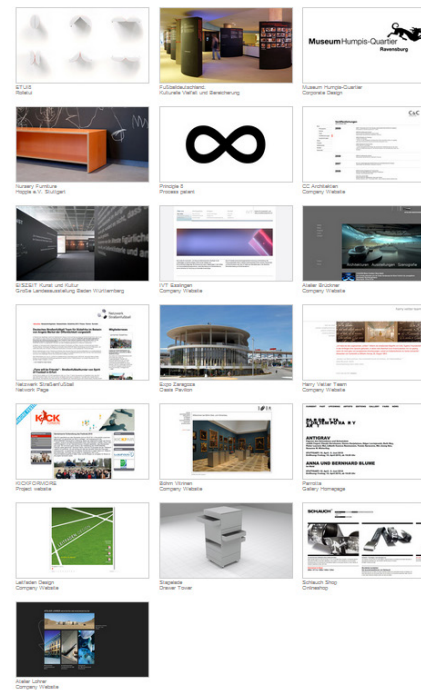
ETUIS
Rollout

Fußballdeutschland
Kulturelle Vielfalt und Bereicherung

Museum Humpis-Quartier
Corporate Design

Museum Humpis-Quartier
Ravensburg

Nursery Furniture
Hopple e.V. Stuttgart

Principle 8
Process patent

CC Architekten
Company Website

C&C

EISEIT Kunst und Kultur
Große Landesausstellung Baden Württemberg

IVT Esslingen
Company Website

Atelier Brückner
Company Website

Netzwerk StraßenKultur
Network Page

Expo Zaragoza
Glass Pavilion

Harry Vetter Team
Company Website

KICKFORMORE
Project website

KICK

Böhm Vitrinen
Company Website

Parrotta
Gallery Homepage

ANTIGRAV

ANNA UND BERNHARD BLUME

Leitfaden Design
Company Website

Stapelade
Drawer Tower

Schauch Shop
Onlineshop

SCHAUCH

Atelier Lohrer
Company Website